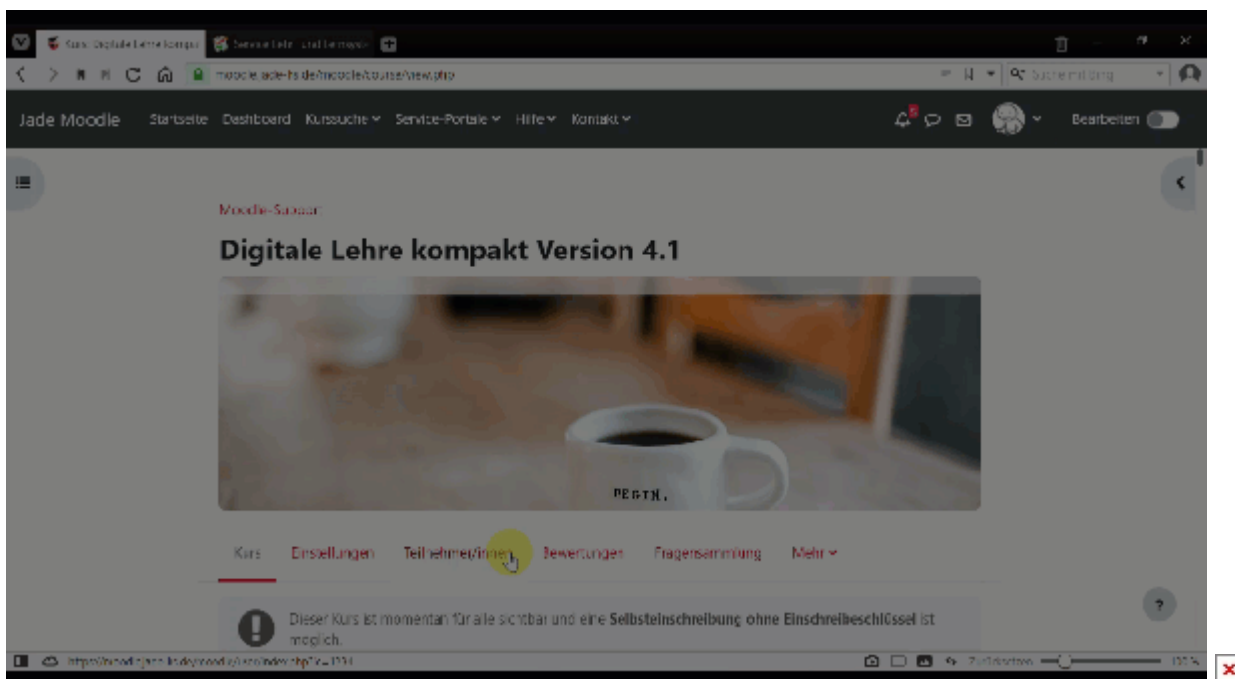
Kurs: Digitale Lehre kompa | Service Lehre - Lernplattform

moodle.jade-hs.de/moodle/course/view.php

Suchen mit Bing

Jade Moodle Startseite Dashboard Kurssuche Service-Portale Hilfe Kontakt

Bearbeiten

Moodle-Sandbox

Digitale Lehre kompakt Version 4.1

BEGIN.

Kurs Einstellungen Teilnehmer/innen Bewertungen Fragensammlung Mehr

Dieser Kurs ist momentan für alle sichtbar und eine **Selbsteinschreibung ohne Einschreibeschlüssel** ist möglich.

?

https://moodle.jade-hs.de/moodle/user/index.php?id=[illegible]

Zurücksetzen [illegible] %